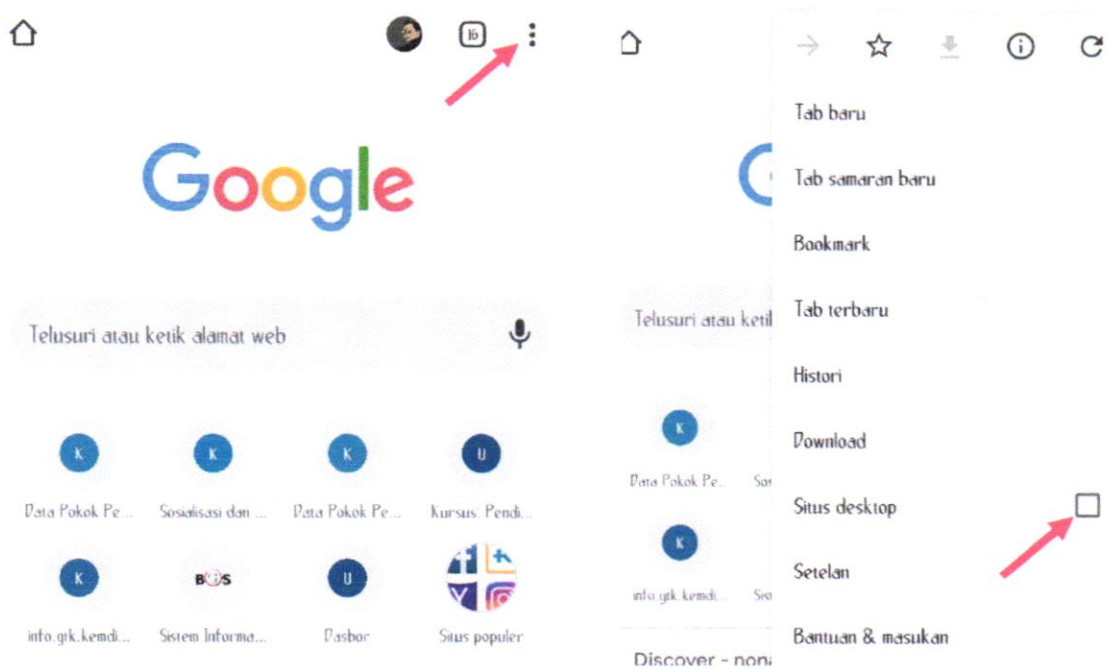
16

Google

Telusuri atau ketik alamat web

K
Data Pokok Pe...

K
Sosialisasi dan ...

K
Data Pokok Pe...

U
Kursus: Pendi...

K
info.gtk.kemdi...

BOS
Sistem Informa...

U
Dasbor

Situs populer

Tab baru

Tab samaran baru

Bookmark

Tab terbaru

Histori

Download

Situs desktop

Setelan

Bantuan & masukan

Telusuri atau ketik

K
Data Pokok Pe...

K
info.gtk.kemdi...

Discover - nona